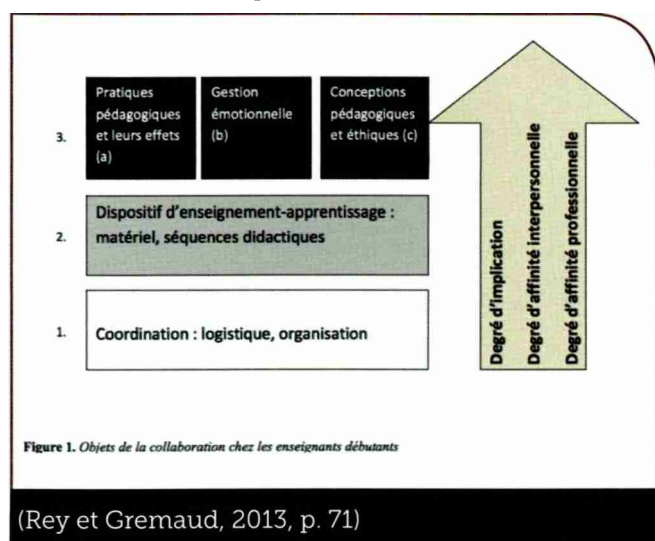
3.

Pratiques pédagogiques et leurs effets (a)

Gestion émotionnelle (b)

Conceptions pédagogiques et éthiques (c)

2.

Dispositif d'enseignement-apprentissage : matériel, séquences didactiques

1.

Coordination : logistique, organisation

Degré d'implication

Degré d'affinité interpersonnelle

Degré d'affinité professionnelle

Figure 1. Objets de la collaboration chez les enseignants débutants

(Rey et Gremaud, 2013, p. 71)